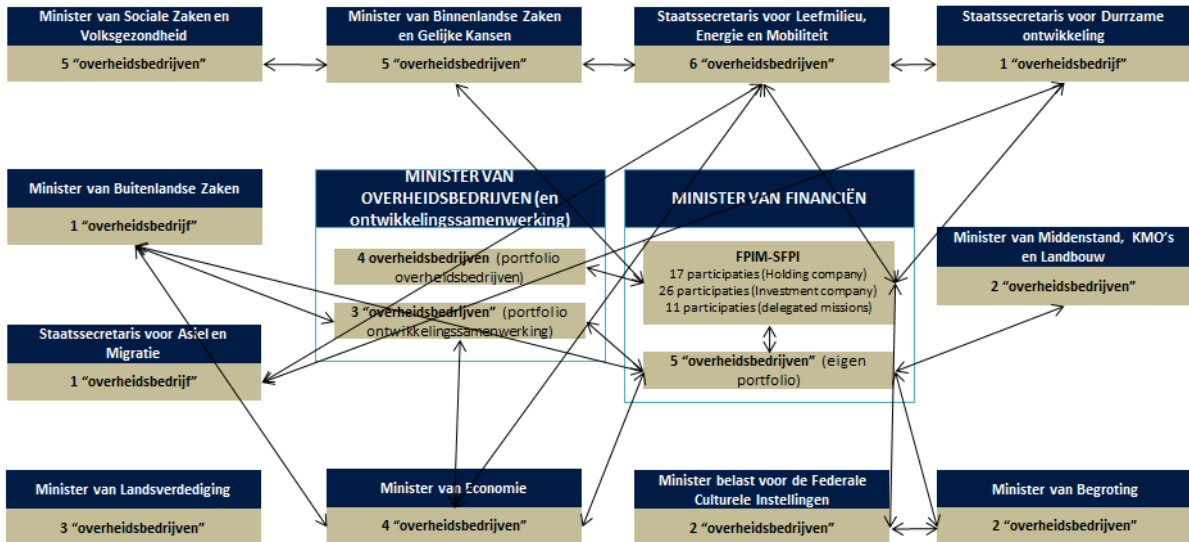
Minister van Sociale Zaken en Volksgezondheid

5 “overheidsbedrijven”

Minister van Binnenlandse Zaken en Gelijke Kansen

5 “overheidsbedrijven”

Staatssecretaris voor Leefmilieu, Energie en Mobiliteit

6 “overheidsbedrijven”

Staatssecretaris voor Durrzame ontwikkeling

1 “overheidsbedrijf”

Minister van Buitenlandse Zaken

1 “overheidsbedrijf”

MINISTER VAN OVERHEIDSBEDRIJVEN (en ontwikkelingssamenwerking)

4 overheidsbedrijven (portfolio overheidsbedrijven)

3 “overheidsbedrijven” (portfolio ontwikkelingssamenwerking)

MINISTER VAN FINANCIËN

FPIM-SFPI
17 participaties (Holding company)
26 participaties (Investment company)
11 participaties (delegated missions)

5 “overheidsbedrijven” (eigen portfolio)

Minister van Middenstand, KMO's en Landbouw

2 “overheidsbedrijven”

Staatssecretaris voor Asiel en Migratie

1 “overheidsbedrijf”

Minister van Landsverdediging

3 “overheidsbedrijven”

Minister van Economie

4 “overheidsbedrijven”

Minister belast voor de Federale Culturele Instellingen

2 “overheidsbedrijven”

Minister van Begroting

2 “overheidsbedrijven”